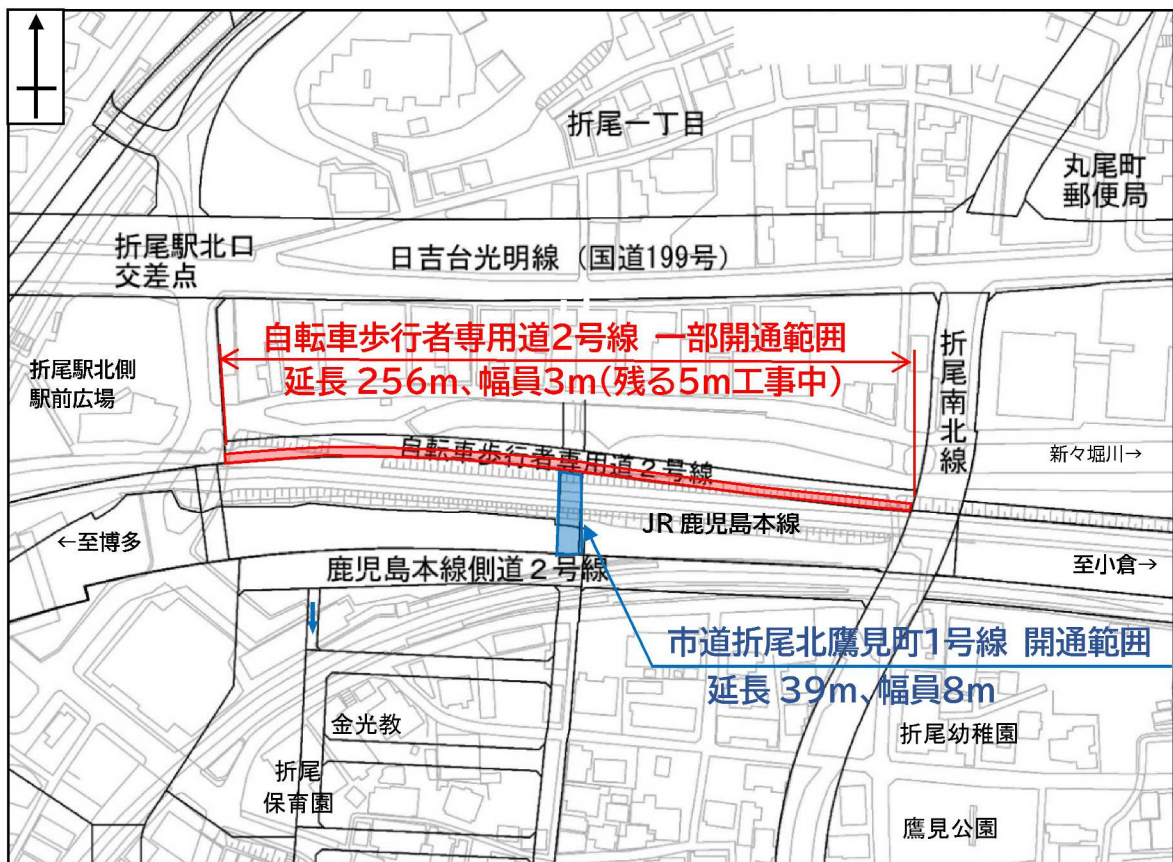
折尾一丁目

丸尾町
郵便局

折尾駅北口
交差点

日吉台光明線（国道199号）

自転車歩行者専用道2号線　一部開通範囲
延長 256m、幅員3m(残る5m工事中)

折尾駅北側
駅前広場

折
尾
南
北
線

自転車歩行者専用道２号線

新々堀川→

←至博多

JR 鹿児島本線

鹿児島本線側道２号線

至小倉→

市道折尾北鷹見町1号線 開通範囲
延長 39m、幅員8m

金光教

折尾幼稚園

折尾
保育園

鷹見公園